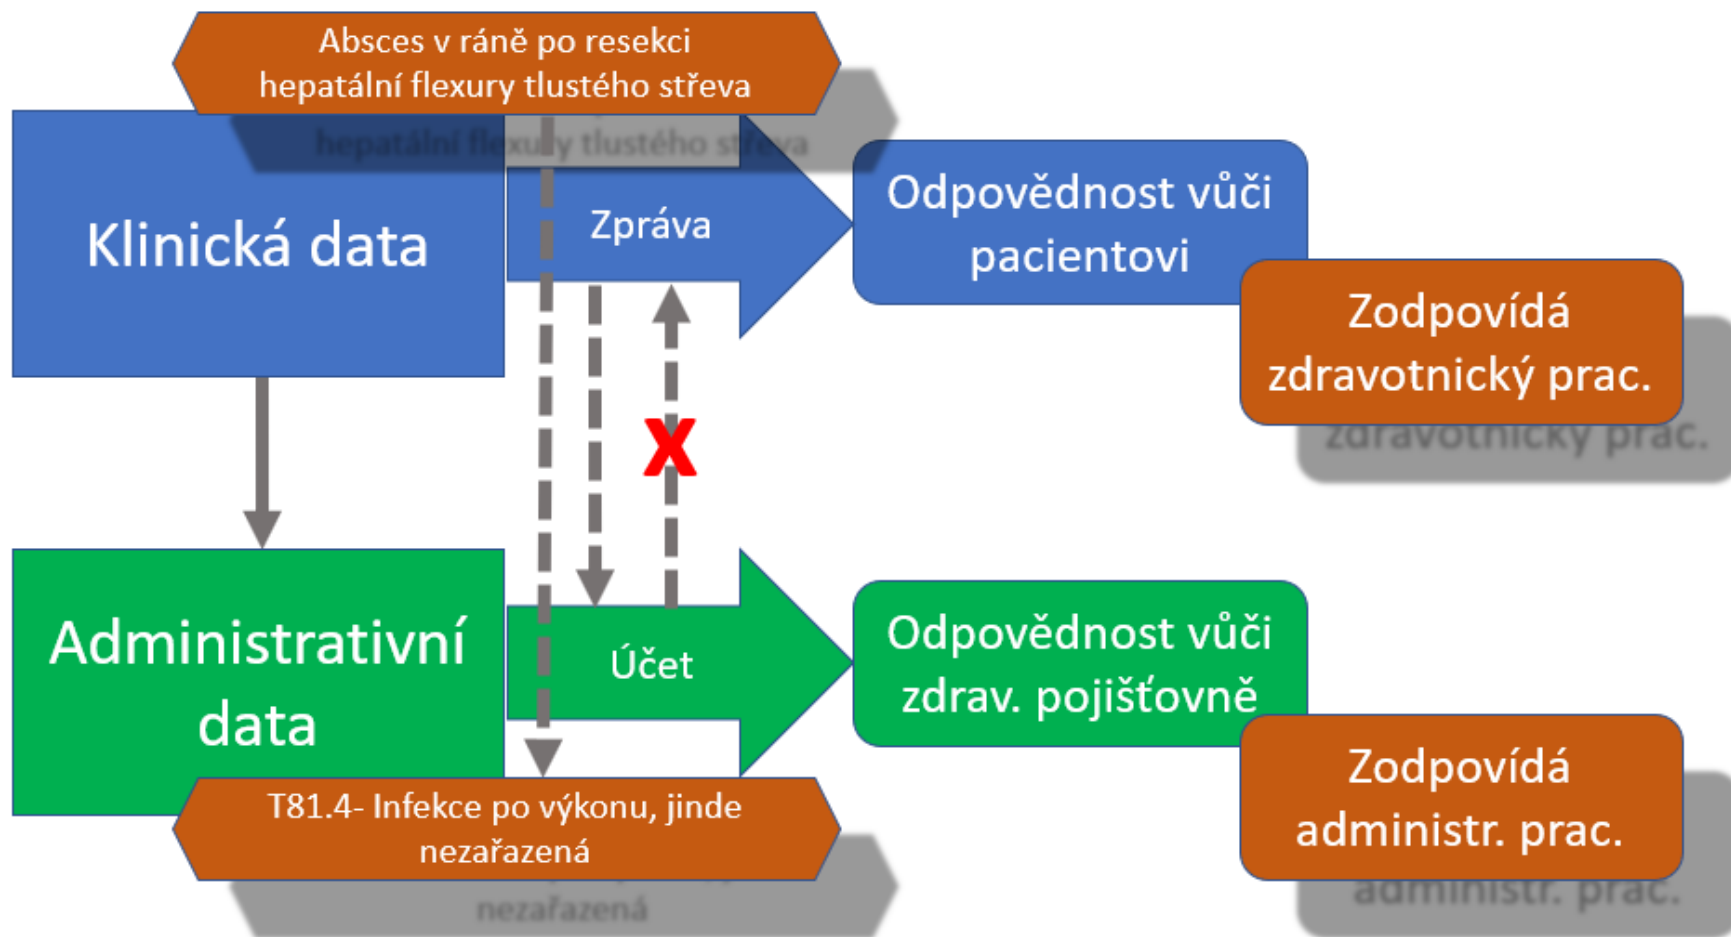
Absces v ráně po resekci hepatální flexury tlustého střeva

Klinická data

Zpráva

Odpovědnost vůči pacientovi

Zodpovídá zdravotnický prac.

X

Administrativní data

Účet

Odpovědnost vůči zdrav. pojišťovně

Zodpovídá administr. prac.

T81.4- Infekce po výkonu, jinde nezařazená